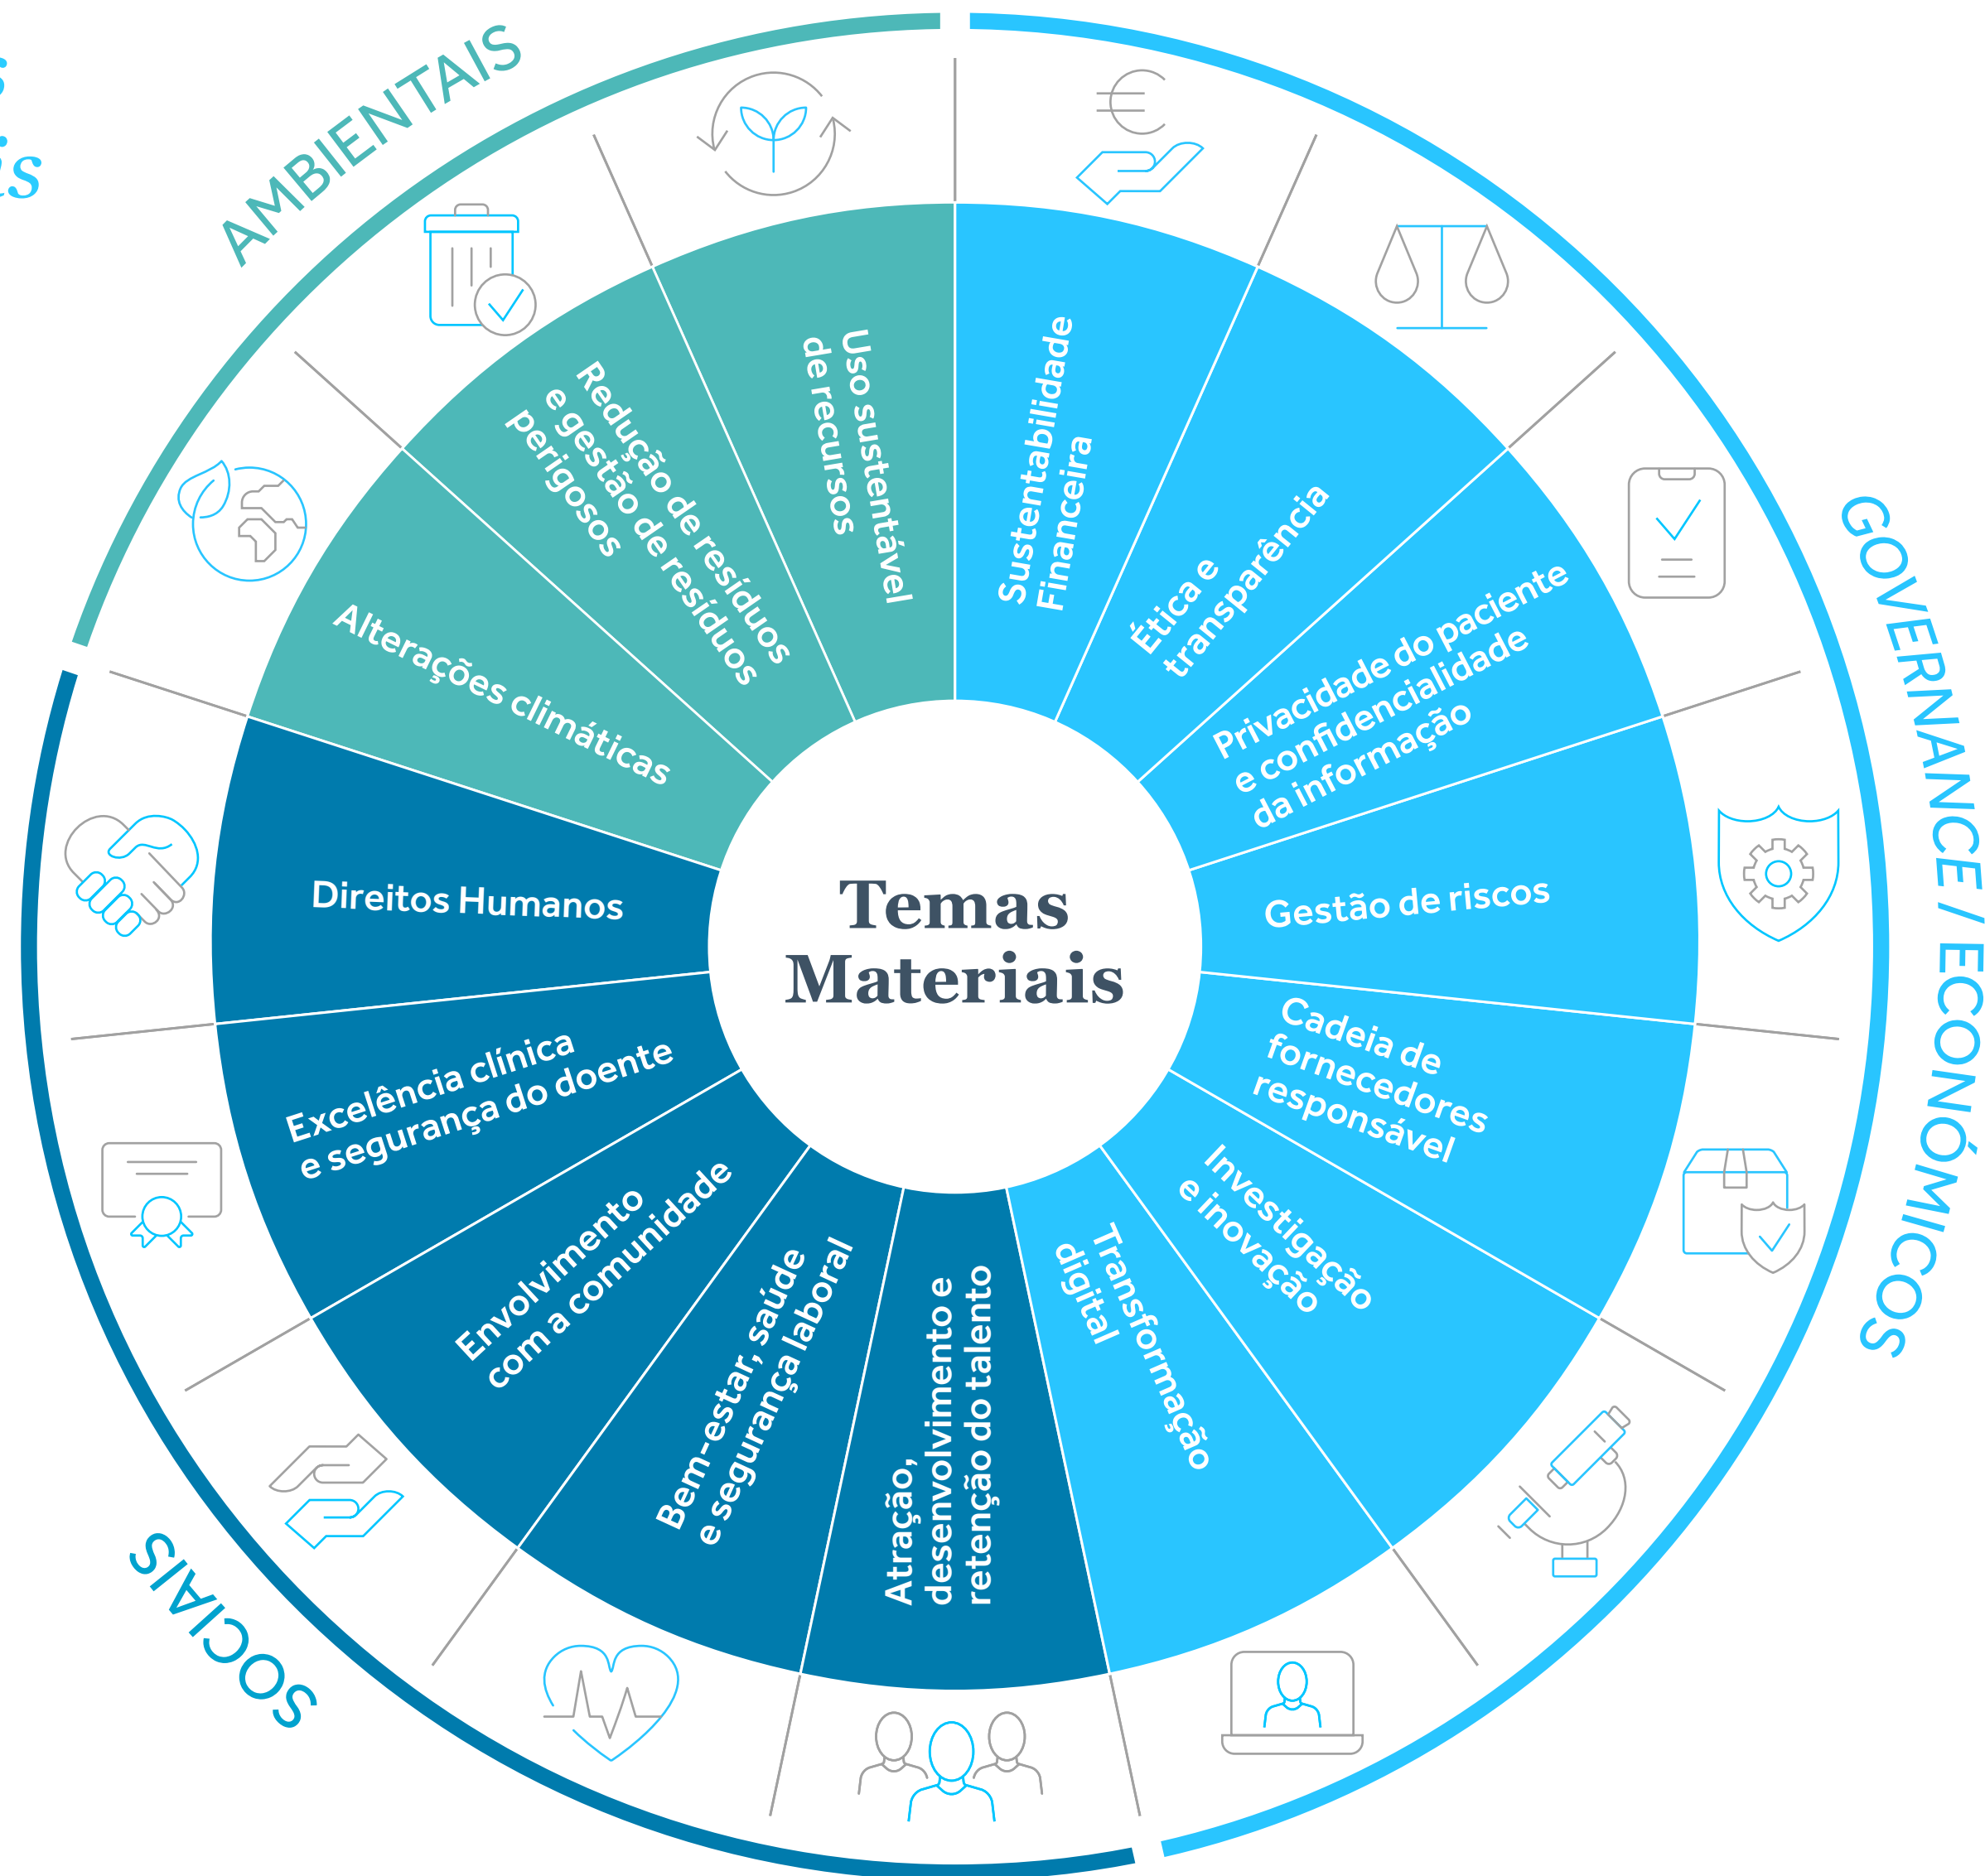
AMBIENTAIS

GOVERNANCE / ECONÓMICOS

SOCIAIS

Temas Materiais

Uso sustentável de recursos

Redução de resíduos e gestão de resíduos perigosos

Alterações climáticas

Sustentabilidade Financeira

Ética e transparência

Privacidade do paciente e confidencialidade da informação

Gestão de riscos

Cadeia de fornecedores responsável

Investigação e inovação

Transformação digital

Atração, desenvolvimento e retenção do talento

Bem-estar, saúde e segurança laboral

Envolvimento com a comunidade

Excelência clínica e segurança do doente

Direitos Humanos